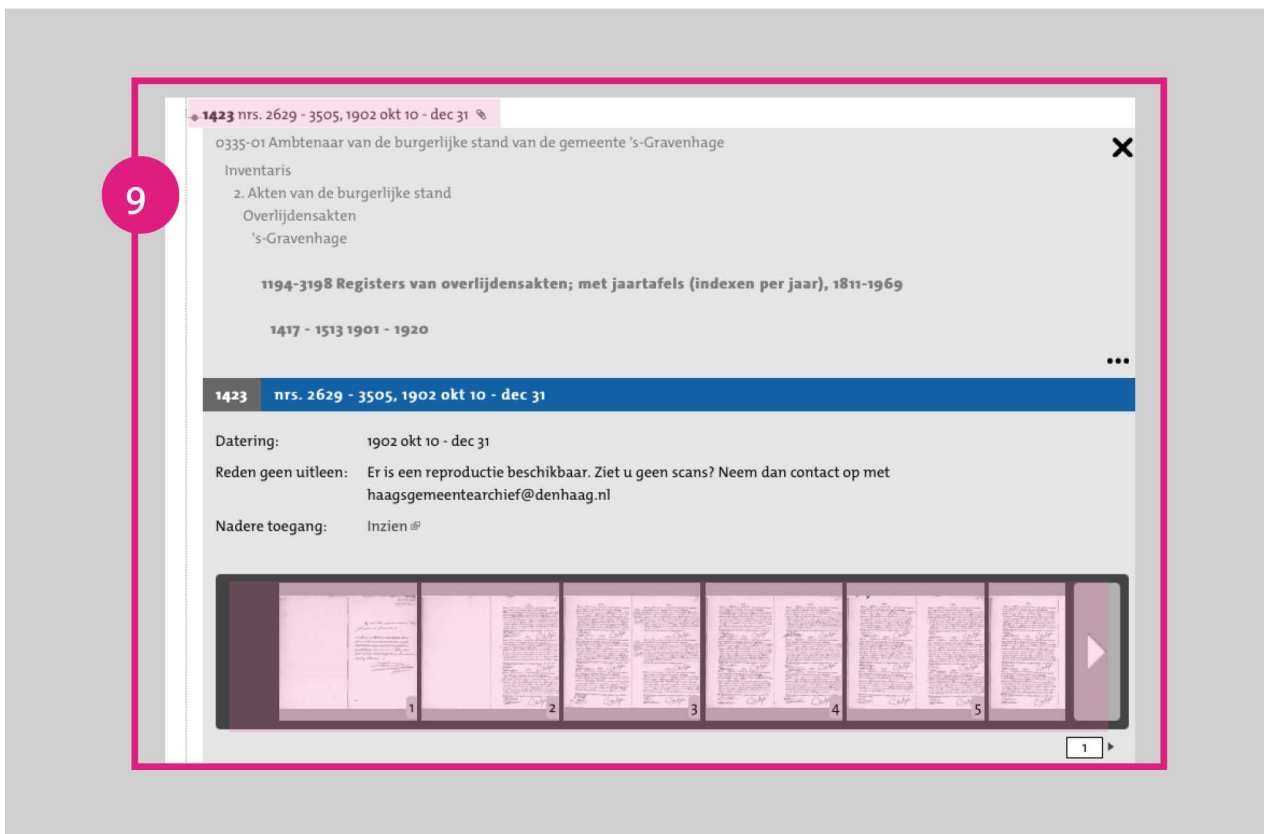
9

1423 nrs. 2629 - 3505, 1902 okt 10 - dec 31

0335-01 Ambtenaar van de burgerlijke stand van de gemeente 's-Gravenhage

Inventaris
2. Akten van de burgerlijke stand
Overlijdensakten
's-Gravenhage

1194-3198 Registers van overlijdensakten; met jaartafels (indexen per jaar), 1811-1969

1417 - 1513 1901 - 1920

1423 nrs. 2629 - 3505, 1902 okt 10 - dec 31

Datering: 1902 okt 10 - dec 31

Reden geen uitleen: Er is een reproductie beschikbaar. Ziet u geen scans? Neem dan contact op met haagsgemeentearchief@denhaag.nl

Nadere toegang: Inzien

1 2 3 4 5

1